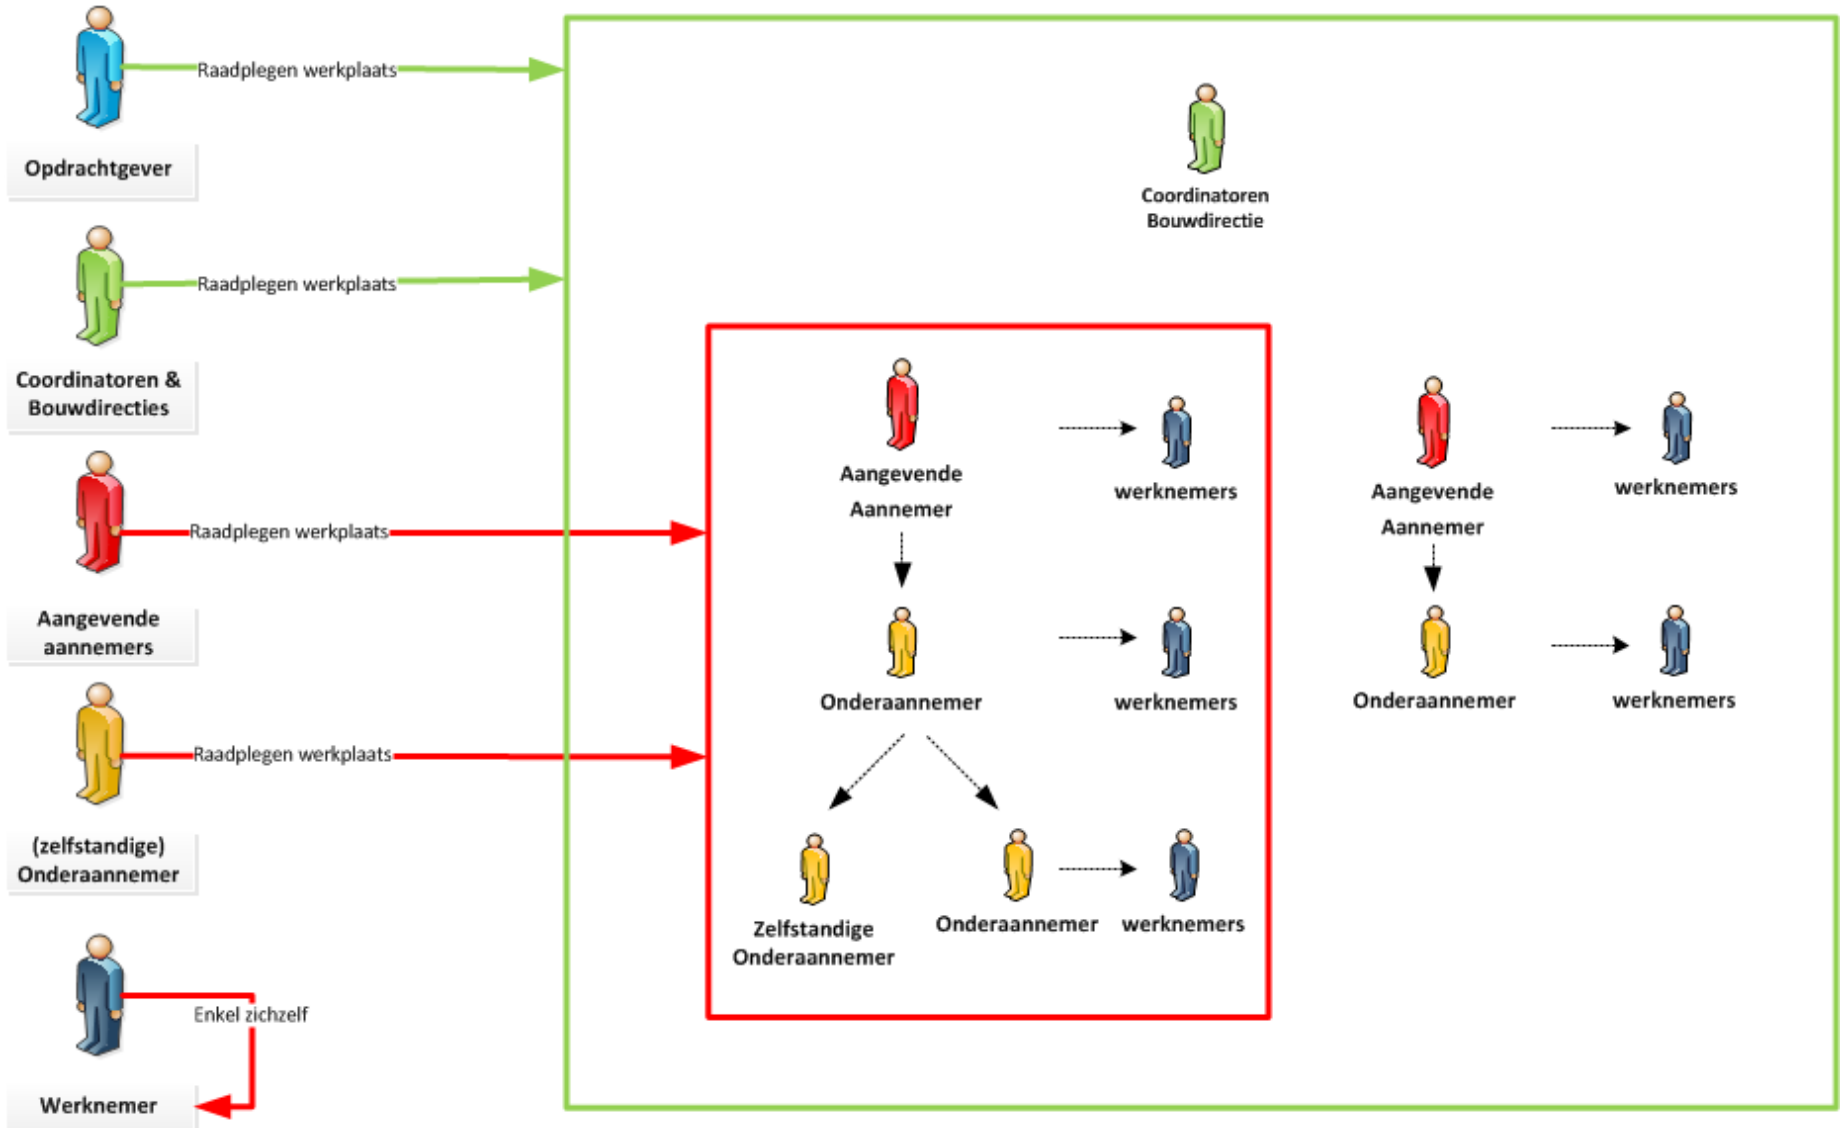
Raadplegen werkplaats

Opdrachtgever

Raadplegen werkplaats

Coordinatoren & Bouwdirecties

Raadplegen werkplaats

Aangevende aannemers

Raadplegen werkplaats

(zelfstandige) Onderaannemer

Enkel zichzelf

Werknemer

Coordinatoren Bouwdirectie

Aangevende Aannemer

werknemers

Onderaannemer

werknemers

Zelfstandige Onderaannemer

Onderaannemer

werknemers

Aangevende Aannemer

werknemers

Onderaannemer

werknemers